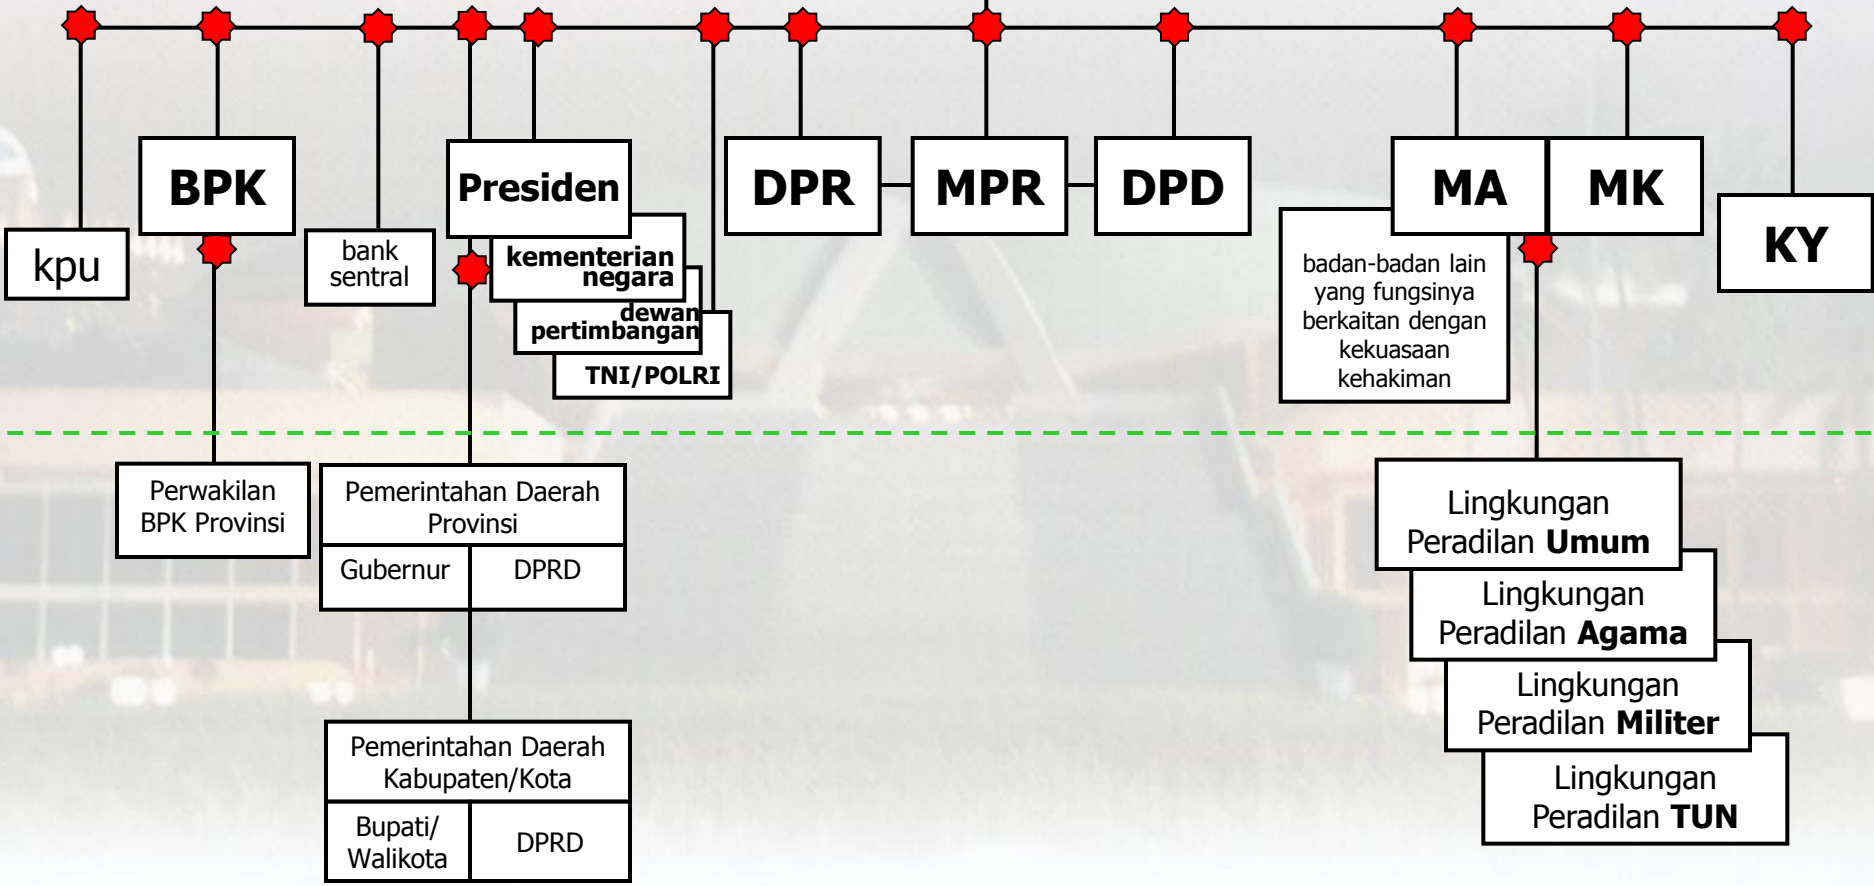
kpu

BPK

bank sentral

Presiden

kementerian negara

dewan pertimbangan

TNI/POLRI

DPR

MPR

DPD

MA

MK

KY

badan-badan lain yang fungsinya berkaitan dengan kekuasaan kehakiman

Perwakilan BPK Provinsi

| Pemerintahan Daerah Provinsi | |
|---|---|
| Gubernur | DPRD |

| Pemerintahan Daerah Kabupaten/Kota | |
|---|---|
| Bupati/ Walikota | DPRD |

Lingkungan Peradilan **Umum**

Lingkungan Peradilan **Agama**

Lingkungan Peradilan **Militer**

Lingkungan Peradilan **TUN**